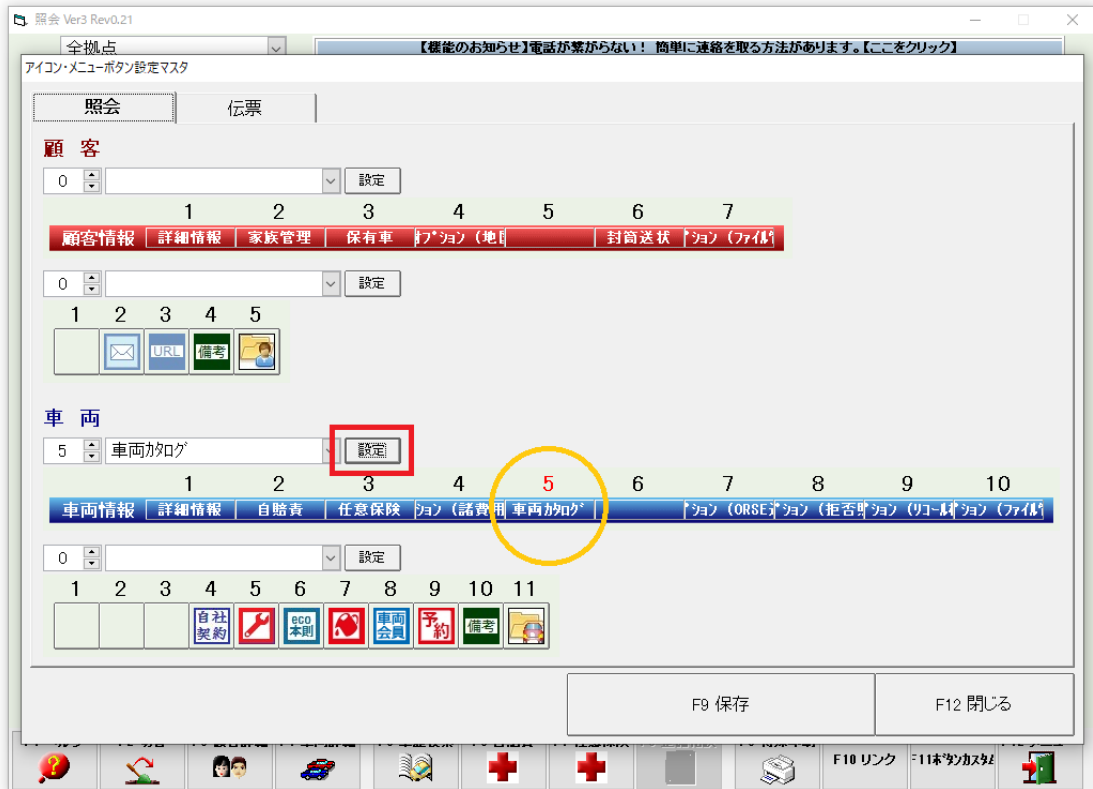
照会 Ver3 Rev0.21

全拠点

【機能のお知らせ】電話が繋がらない！ 簡単に連絡を取る方法があります。【ここをクリック】

アイコン・メニューボタン設定マスタ

照会 | 伝票

顧 客

0 | 設定

| | 1 | 2 | 3 | 4 | 5 | 6 | 7 |
|---|---|---|---|---|---|---|---|
| 顧客情報 | 詳細情報 | 家族管理 | 保有車 | ｵﾌﾟｼｮﾝ（地図 | | 封筒送状 | ｼｮﾝ（ファイル |

0 | 設定

1 2 3 4 5

URL 備考

車 両

5 | 車両カタログ | 設定

| | 1 | 2 | 3 | 4 | 5 | 6 | 7 | 8 | 9 | 10 |
|---|---|---|---|---|---|---|---|---|---|---|
| 車両情報 | 詳細情報 | 自賠責 | 任意保険 | ｼｮﾝ（諸費用 | 車両カタログ | | ｼｮﾝ（ORSE | ｼｮﾝ（拒否 | ｼｮﾝ（リコール | ｼｮﾝ（ファイル |

0 | 設定

1 2 3 4 5 6 7 8 9 10 11

自社契約 eco本則 車両会員 予約 備考

F9 保存

F12 閉じる

F10 リンク F11ﾎﾞﾀﾝｶｽﾀﾑ